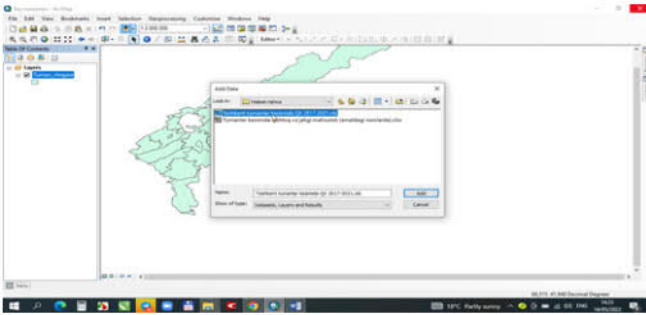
File Edit View Bookmarks Insert Selection Geoprocessing Customize Windows Help

Table Of Contents

Layers

Tuman_chegara

Add Data

Look in:

Tumanlar kesimida ... 2017-2021.xls

Tumanlar kesimida ... (amaldagi narxlarda).xlsx

Name:

Tumanlar kesimida ... 2017-2021.xls

Show of type:

Datasets, Layers and Results

Add

Cancel

18°C Partly sunny